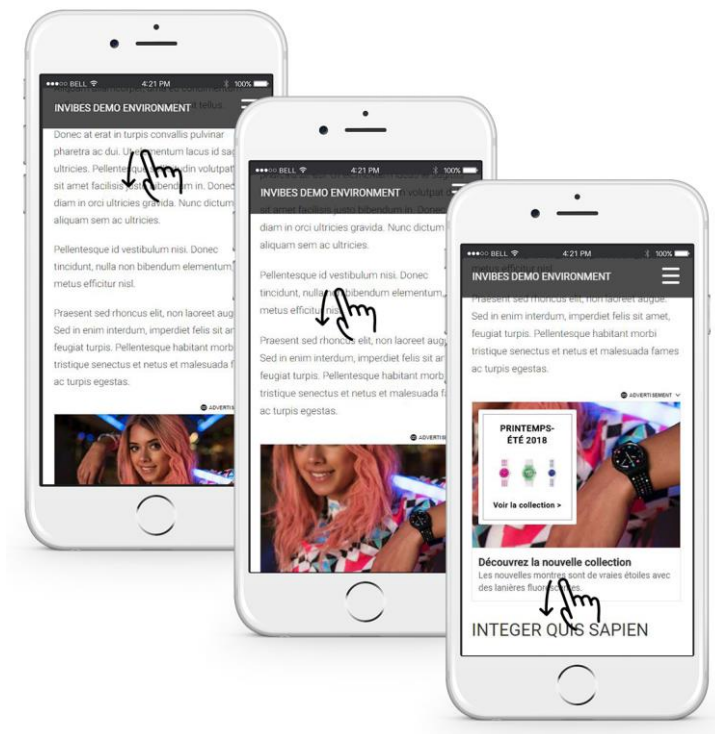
●●●○○ BELL 4:21 PM 100%

INVIBES DEMO ENVIRONMENT tellus

Donec at erat in turpis convallis pulvinar pharetra ac dui. U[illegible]mentum lacus id sa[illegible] ultricies. Pellente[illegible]din volutpat sit amet facilis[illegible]ibendum in. Donec diam in orci ultricies gravida. Nunc dictum aliquam sem ac ultricies.

Pellentesque id vestibulum nisi. Donec tincidunt, nulla non bibendum elementum metus efficitur nisl.

Praesent sed rhoncus elit, non laoreet aug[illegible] Sed in enim interdum, imperdiet felis sit a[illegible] feugiat turpis. Pellentesque habitant morb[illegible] tristique senectus et netus et malesuada f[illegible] ac turpis egestas.

ADVERTI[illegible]

●●●○○ BELL 4:21 PM 100%

INVIBES DEMO ENVIRONMENT

sit amet facilisis justo bibendum in. Donec diam in orci ultricies gravida. Nunc dictum aliquam sem ac ultricies.

Pellentesque id vestibulum nisi. Donec tincidunt, nulla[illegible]bendum elementum, metus effici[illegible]

Praesent sed rhoncu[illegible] elit, non laoreet aug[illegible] Sed in enim interdum, imperdiet felis sit a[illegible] feugiat turpis. Pellentesque habitant morb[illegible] tristique senectus et netus et malesuada f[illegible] ac turpis egestas.

ADVERTIS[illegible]

●●●○○ BELL 4:21 PM 100%

INVIBES DEMO ENVIRONMENT

Praesent sed rhoncus elit, non laoreet augue. Sed in enim interdum, imperdiet felis sit amet, feugiat turpis. Pellentesque habitant morbi tristique senectus et netus et malesuada fames ac turpis egestas.

ADVERTISEMENT

PRINTEMPS-ÉTÉ 2018

Voir la collection >

Découvrez la nouvelle collection

Les nouvelles mon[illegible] sont de vraies étoiles avec des lanières fluo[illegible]

INTEGER QUIS SAPIEN